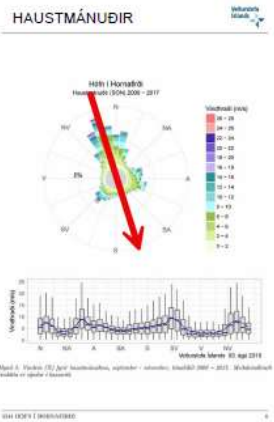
HAUSTMÁNUÐIR

Vegagerðin
Ísland

Höfn í Hornafirði
Haustmánuðir (SON) 2006 – 2017

NV
NA
V
A
SV
SA
S
5%

Vindhraði [m/s]
26 – 28
24 – 26
22 – 24
20 – 22
18 – 20
16 – 18
14 – 16
12 – 14
10 – 12
8 – 10
6 – 8
4 – 6
2 – 4
0 – 2

Vindhraði [m/s]
N
NA
A
SA
S
SV
V
NV
Veðurstofa Íslands 03. ágú 2018

Mynd X. Vindrós (X) fyrir haustmánuðina, september – nóvember, tímabilið 2006 – 2017. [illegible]

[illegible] HÖFN Í HORNAFIRÐI